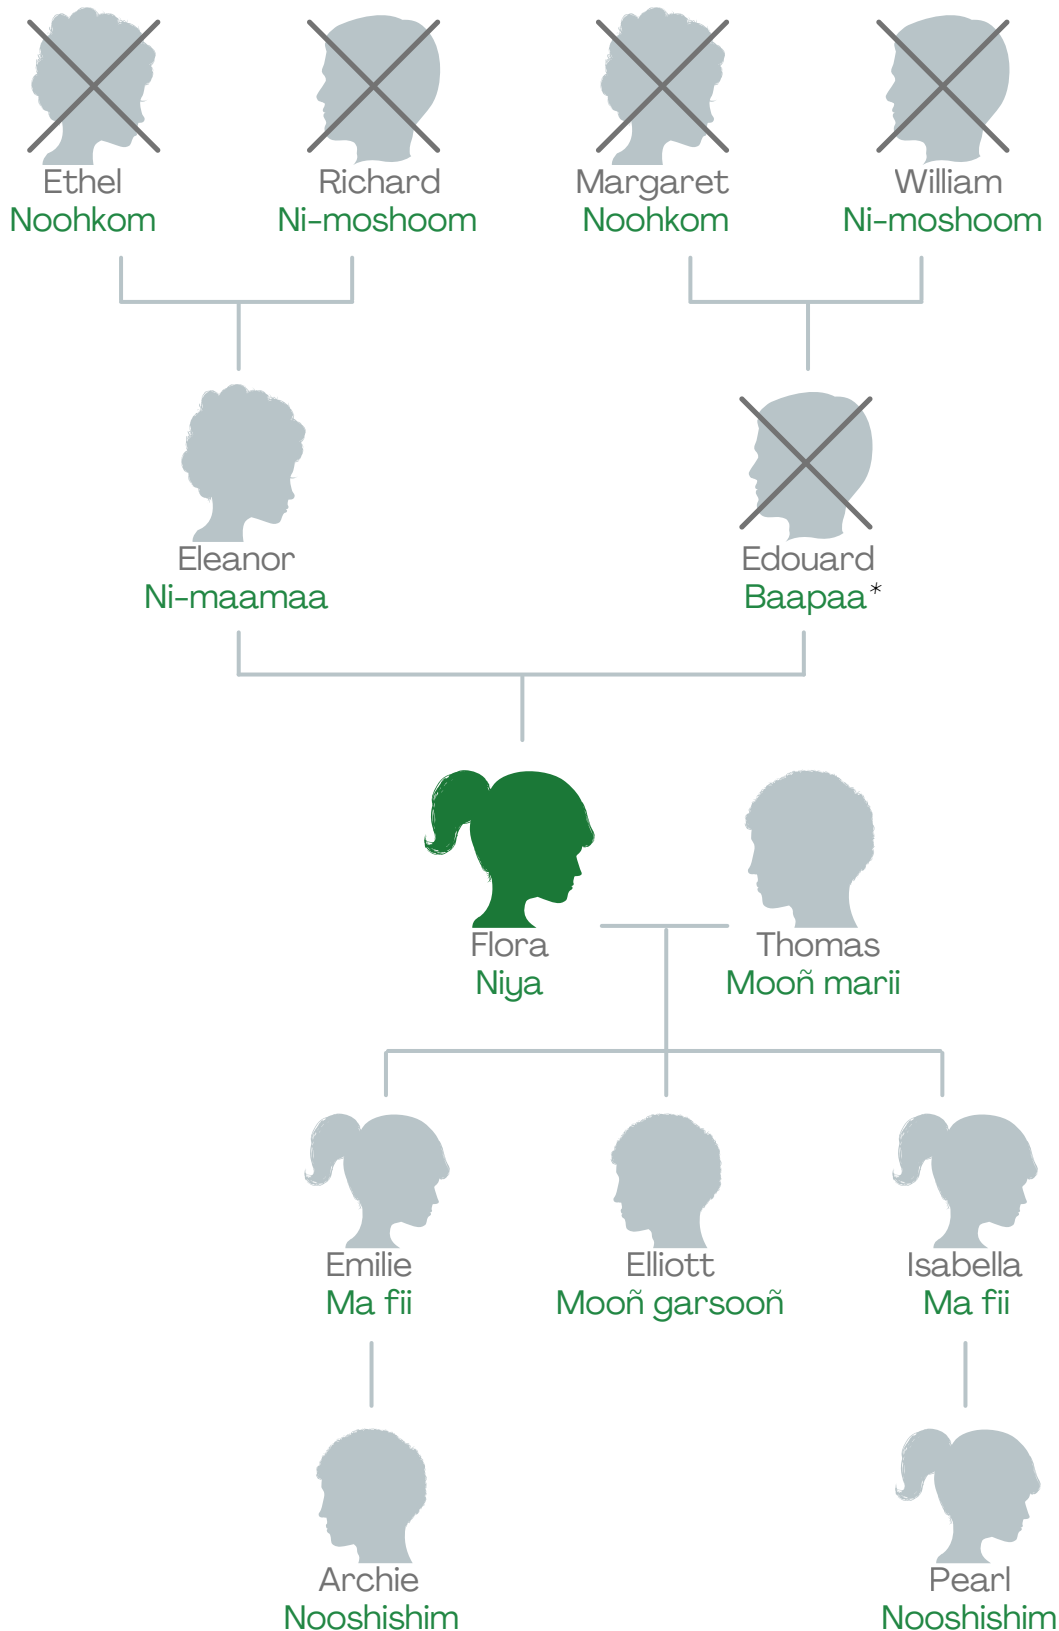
Ethel
Noohkom

Richard
Ni-moshoom

Margaret
Noohkom

William
Ni-moshoom

Eleanor
Ni-maamaa

Edouard
Baapaa*

Flora
Niya

Thomas
Mooñ marii

Emilie
Ma fii

Elliott
Mooñ garsooñ

Isabella
Ma fii

Archie
Nooshishim

Pearl
Nooshishim